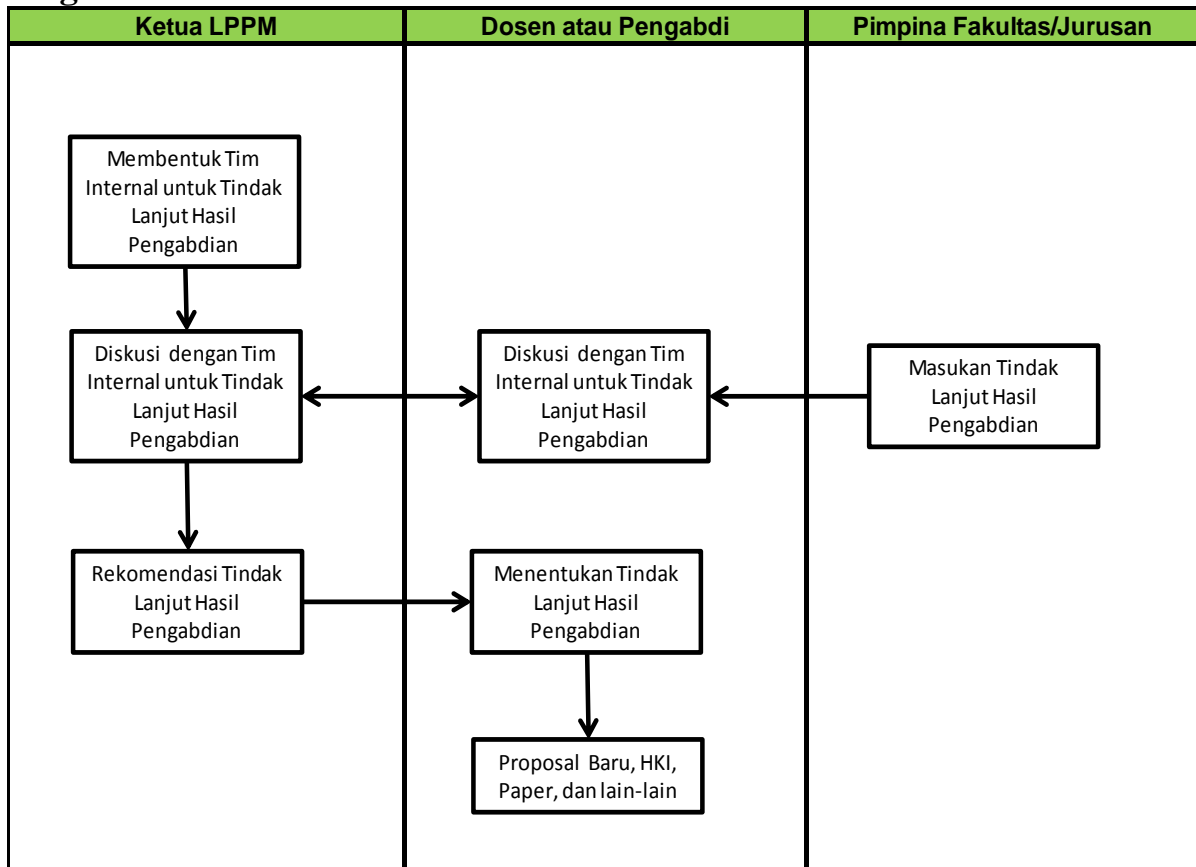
Ketua LPPM

Dosen atau Pengabdi

Pimpina Fakultas/Jurusan

Membentuk Tim Internal untuk Tindak Lanjut Hasil Pengabdian

Diskusi dengan Tim Internal untuk Tindak Lanjut Hasil Pengabdian

Diskusi dengan Tim Internal untuk Tindak Lanjut Hasil Pengabdian

Masukan Tindak Lanjut Hasil Pengabdian

Rekomendasi Tindak Lanjut Hasil Pengabdian

Menentukan Tindak Lanjut Hasil Pengabdian

Proposal Baru, HKI, Paper, dan lain-lain